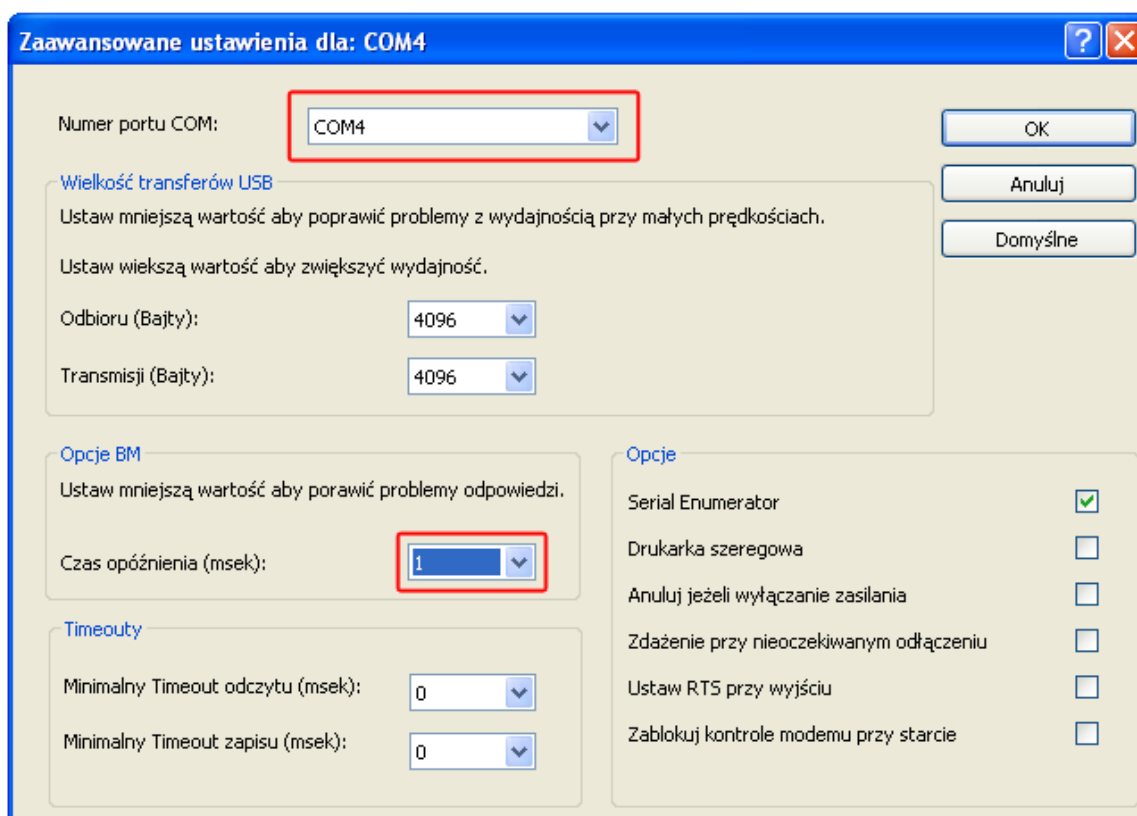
Zaawansowane ustawienia dla: COM4

Numer portu COM: COM4

OK

Anuluj

Domyślne

Wielkość transferów USB

Ustaw mniejszą wartość aby poprawić problemy z wydajnością przy małych prędkościach.

Ustaw wiekszą wartość aby zwiększyć wydajność.

Odbioru (Bajty): 4096

Transmisji (Bajty): 4096

Opcje BM

Ustaw mniejszą wartość aby porawić problemy odpowiedzi.

Czas opóźnienia (msek): 1

Timeouty

Minimalny Timeout odczytu (msek): 0

Minimalny Timeout zapisu (msek): 0

Opcje

Serial Enumerator

Drukarka szeregowa

Anuluj jeżeli wyłączanie zasilania

Zdażenie przy nieoczekiwanym odłączeniu

Ustaw RTS przy wyjściu

Zablokuj kontrole modemu przy starcie